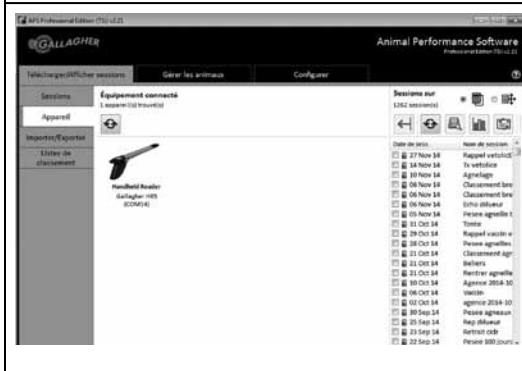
APS Professional Edition (TSi) v2.21

GALLAGHER

Animal Performance Software
Professional Edition (TSi) v2.21

Télécharger/Afficher sessions | Gérer les animaux | Configurer

Sessions
Appareil
Importer/Exporter
Listes de classement

Équipement connecté
1 appareil(s) trouvé(s)

Handheld Reader
Gallagher HR5
(COM14)

Sessions sur
1262 session(s)

| Date de session | Nom de session |
|---|---|
| 27 Nov 14 | Rappel vaccin |
| 14 Nov 14 | Tx vetolice |
| 10 Nov 14 | Agnelage |
| 06 Nov 14 | Classement bre |
| 06 Nov 14 | Classement bre |
| 06 Nov 14 | Echo dileueur |
| 05 Nov 14 | Pesee agnelle t |
| 31 Oct 14 | Tonte |
| 29 Oct 14 | Rappel vaccin e |
| 28 Oct 14 | Pesee agnelles |
| 21 Oct 14 | Classement agn |
| 21 Oct 14 | Beliers |
| 21 Oct 14 | Rentrer agnelle |
| 10 Oct 14 | Agence 2014-10 |
| 06 Oct 14 | Vaccin |
| 02 Oct 14 | agence 2014-10 |
| 30 Sep 14 | Pesee agneaux |
| 25 Sep 14 | Rep dileueur |
| 23 Sep 14 | Retrait cidr |
| 22 Sep 14 | Pesee 100 jours |